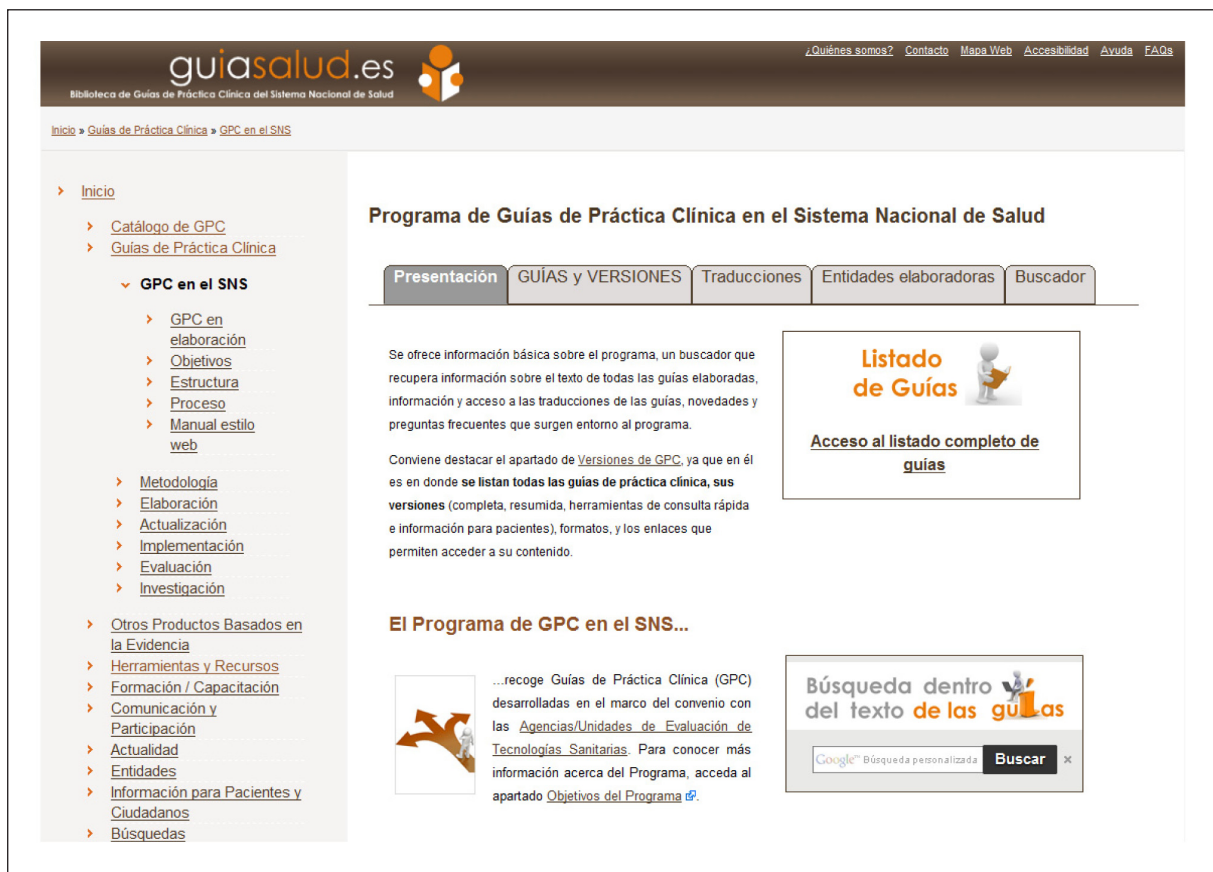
guiasalud.es
Biblioteca de Guías de Práctica Clínica del Sistema Nacional de Salud

¿Quiénes somos? Contacto Mapa Web Accesibilidad Ayuda FAQs

Inicio » Guías de Práctica Clínica » GPC en el SNS

Inicio
Catálogo de GPC
Guías de Práctica Clínica
GPC en el SNS
GPC en elaboración
Objetivos
Estructura
Proceso
Manual estilo web
Metodología
Elaboración
Actualización
Implementación
Evaluación
Investigación
Otros Productos Basados en la Evidencia
Herramientas y Recursos
Formación / Capacitación
Comunicación y Participación
Actualidad
Entidades
Información para Pacientes y Ciudadanos
Búsquedas

Programa de Guías de Práctica Clínica en el Sistema Nacional de Salud

Presentación | GUÍAS y VERSIONES | Traducciones | Entidades elaboradoras | Buscador

Se ofrece información básica sobre el programa, un buscador que recupera información sobre el texto de todas las guías elaboradas, información y acceso a las traducciones de las guías, novedades y preguntas frecuentes que surgen entorno al programa.

Conviene destacar el apartado de Versiones de GPC, ya que en él es en donde se listan todas las guías de práctica clínica, sus versiones (completa, resumida, herramientas de consulta rápida e información para pacientes), formatos, y los enlaces que permiten acceder a su contenido.

Listado de Guías

Acceso al listado completo de guías

El Programa de GPC en el SNS...

...recoge Guías de Práctica Clínica (GPC) desarrolladas en el marco del convenio con las Agencias/Unidades de Evaluación de Tecnologías Sanitarias. Para conocer más información acerca del Programa, acceda al apartado Objetivos del Programa.

Búsqueda dentro del texto de las guías

Google™ Búsqueda personalizada Buscar ×